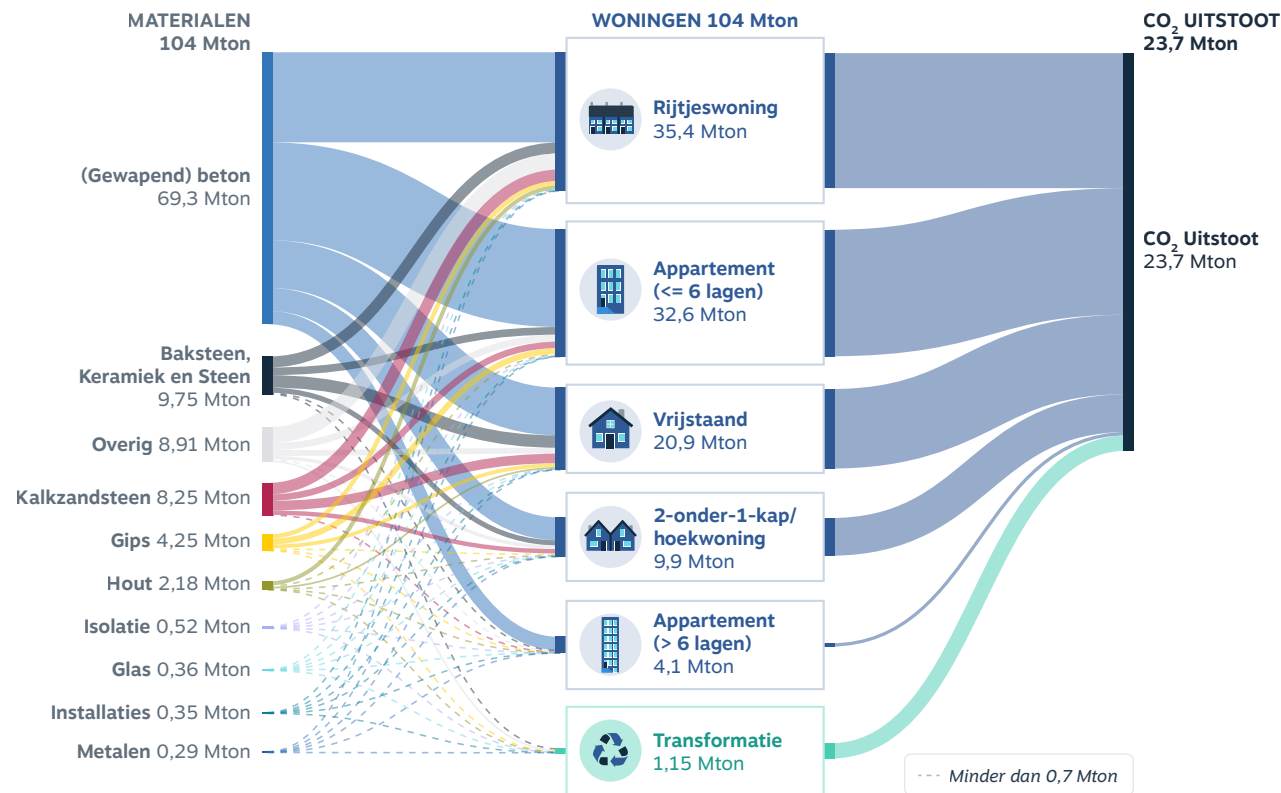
MATERIALEN
104 Mton

WONINGEN 104 Mton

$CO_2$ UITSTOOT
23,7 Mton

(Gewapend) beton
69,3 Mton

Baksteen, Keramiek en Steen
9,75 Mton

Overig 8,91 Mton

Kalkzandsteen 8,25 Mton

Gips 4,25 Mton

Hout 2,18 Mton

Isolatie 0,52 Mton

Glas 0,36 Mton

Installaties 0,35 Mton

Metalen 0,29 Mton

Rijtjeswoning
35,4 Mton

Appartement
(<= 6 lagen)
32,6 Mton

Vrijstaand
20,9 Mton

2-onder-1-kap/
hoekwoning
9,9 Mton

Appartement
(> 6 lagen)
4,1 Mton

Transformatie
1,15 Mton

$CO_2$ Uitstoot
23,7 Mton

Minder dan 0,7 Mton